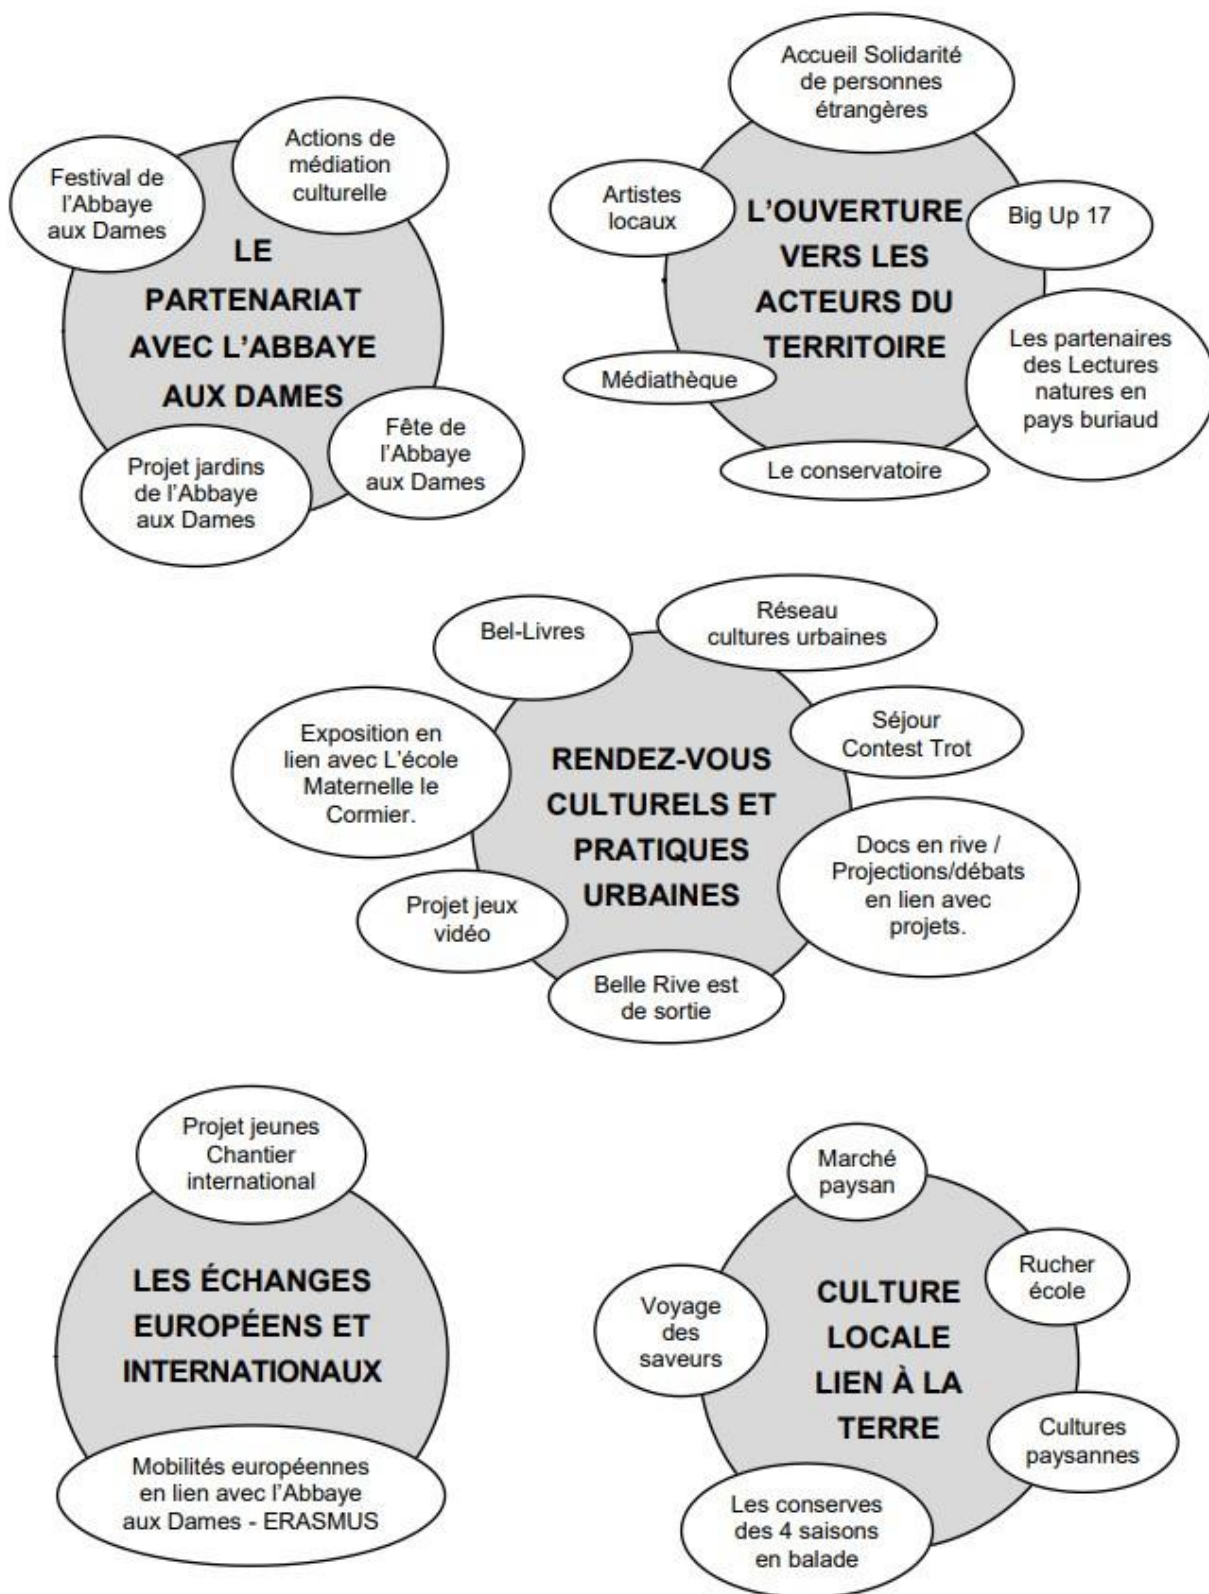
Festival de l'Abbaye aux Dames

Actions de médiation culturelle

LE PARTENARIAT AVEC L'ABBAYE AUX DAMES

Fête de l'Abbaye aux Dames

Projet jardins de l'Abbaye aux Dames

Accueil Solidarité de personnes étrangères

Artistes locaux

L'OUVERTURE VERS LES ACTEURS DU TERRITOIRE

Big Up 17

Les partenaires des Lectures natures en pays buriaud

Médiathèque

Le conservatoire

Bel-Livres

Réseau cultures urbaines

Exposition en lien avec L'école Maternelle le Cormier.

Séjour Contest Trot

RENDEZ-VOUS CULTURELS ET PRATIQUES URBAINES

Docs en rive / Projections/débats en lien avec projets.

Projet jeux vidéo

Belle Rive est de sortie

Projet jeunes Chantier international

LES ÉCHANGES EUROPÉENS ET INTERNATIONAUX

Mobilités européennes en lien avec l'Abbaye aux Dames - ERASMUS

Marché paysan

Rucher école

Voyage des saveurs

CULTURE LOCALE LIEN À LA TERRE

Cultures paysannes

Les conserves des 4 saisons en balade